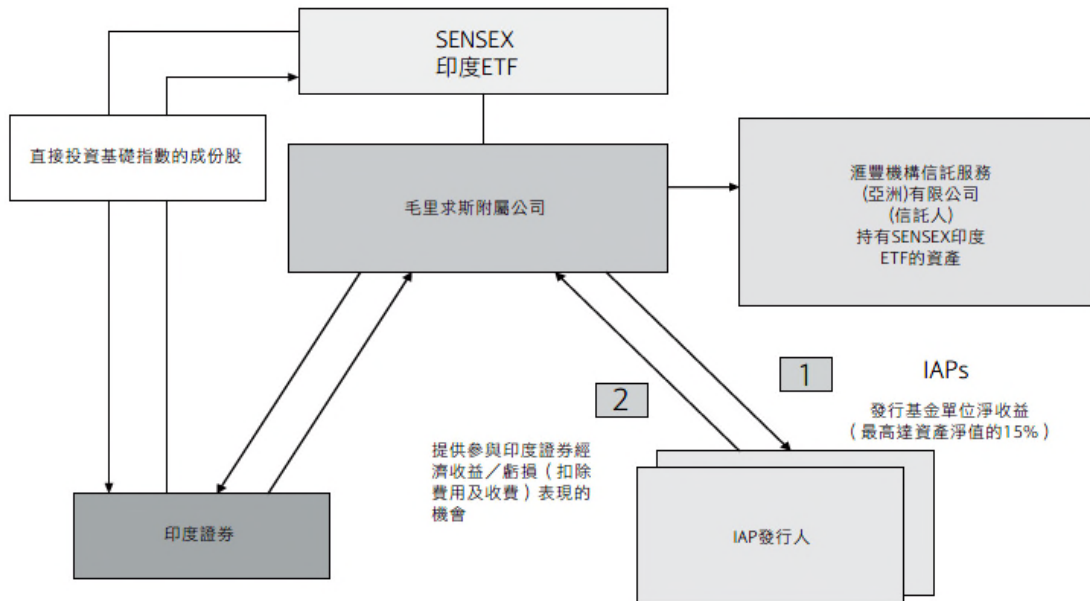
SENSEX
印度ETF

直接投資基礎指數的成份股

毛里求斯附屬公司

滙豐機構信託服務
(亞洲)有限公司
(信託人)
持有SENSEX印度
ETF的資產

1

IAPs

發行基金單位淨收益
（最高達資產淨值的15%）

2

提供參與印度證券經濟收益／虧損（扣除費用及收費）表現的機會

印度證券

IAP發行人